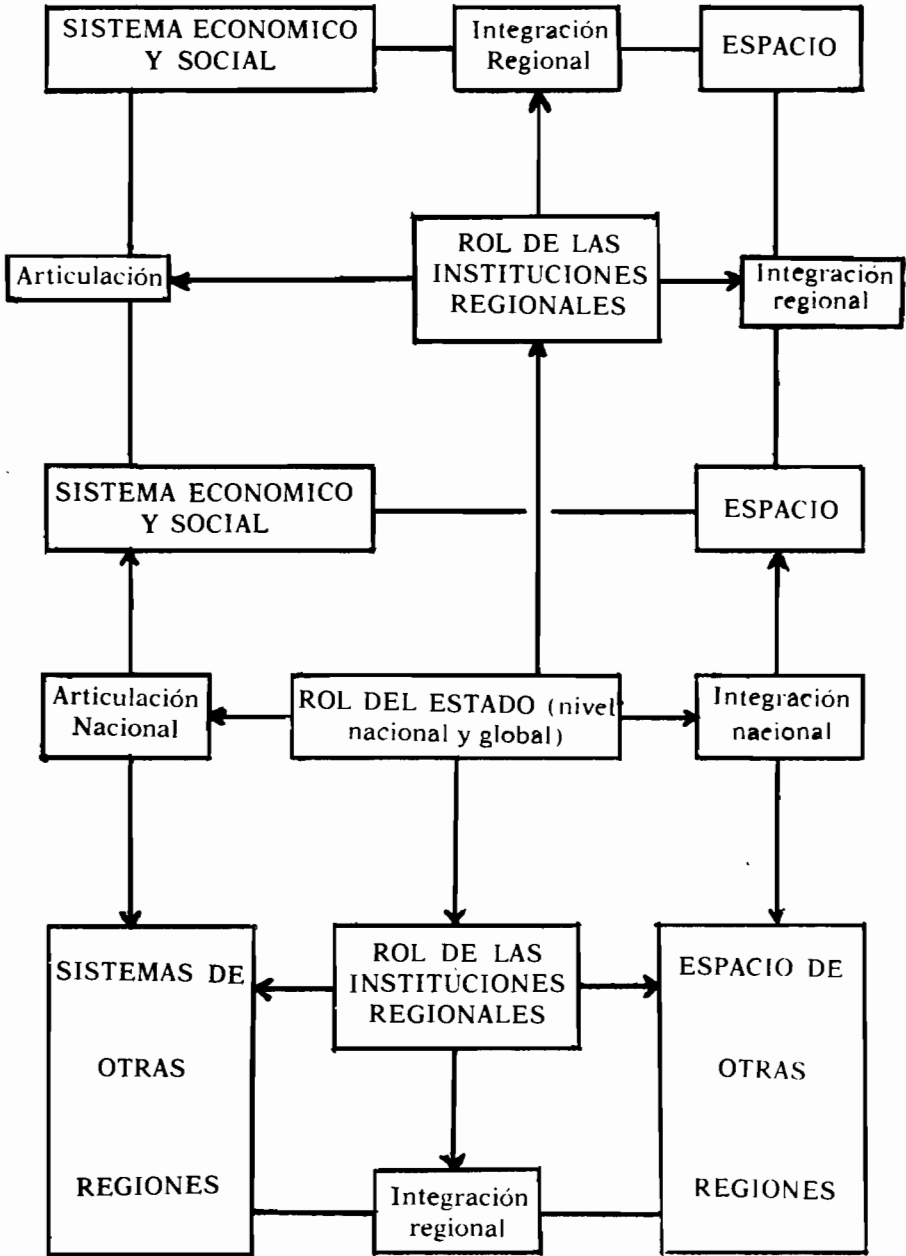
SISTEMA ECONOMICO Y SOCIAL

Integración Regional

ESPACIO

Articulación

ROL DE LAS INSTITUCIONES REGIONALES

Integración regional

SISTEMA ECONOMICO Y SOCIAL

ESPACIO

Articulación Nacional

ROL DEL ESTADO (nivel nacional y global)

Integración nacional

SISTEMAS DE OTRAS REGIONES

ROL DE LAS INSTITUCIONES REGIONALES

ESPACIO DE OTRAS REGIONES

Integración regional